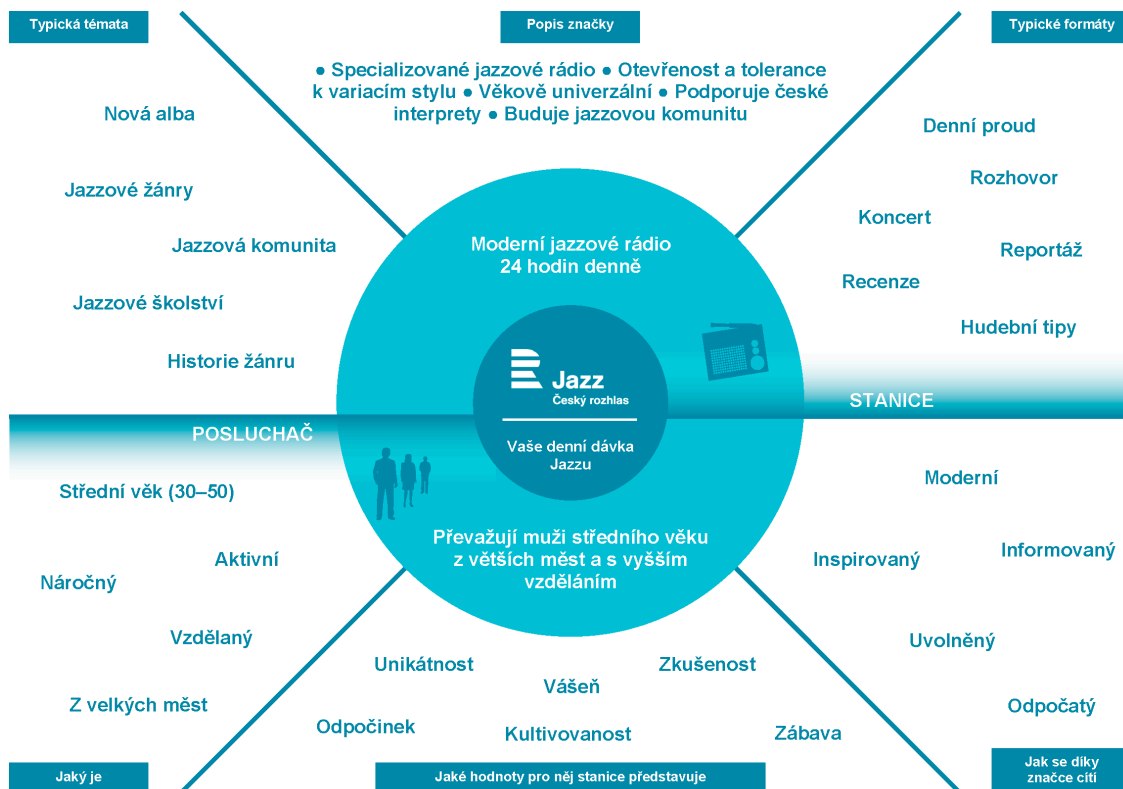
Typická témata

Popis značky

Typické formáty

● Specializované jazzové rádio ● Otevřenost a tolerance k variacím stylu ● Věkově univerzální ● Podporuje české interprety ● Buduje jazzovou komunitu

Nová alba

Jazzové žánry

Jazzová komunita

Jazzové školství

Historie žánru

Denní proud

Rozhovor

Koncert

Reportáž

Recenze

Hudební tipy

Moderní jazzové rádio 24 hodin denně

Jazz
Český rozhlas

Vaše denní dávka Jazzu

STANICE

POSLUCHAČ

Převažují muži středního věku z větších měst a s vyšším vzděláním

Střední věk (30–50)

Aktivní

Náročný

Vzdělaný

Z velkých měst

Moderní

Inspirovaný

Informovaný

Uvolněný

Odpočatý

Unikátnost

Zkušenost

Vášeň

Odpočinek

Kultivovanost

Zábava

Jaký je

Jaké hodnoty pro něj stanice představuje

Jak se díky značce cítí